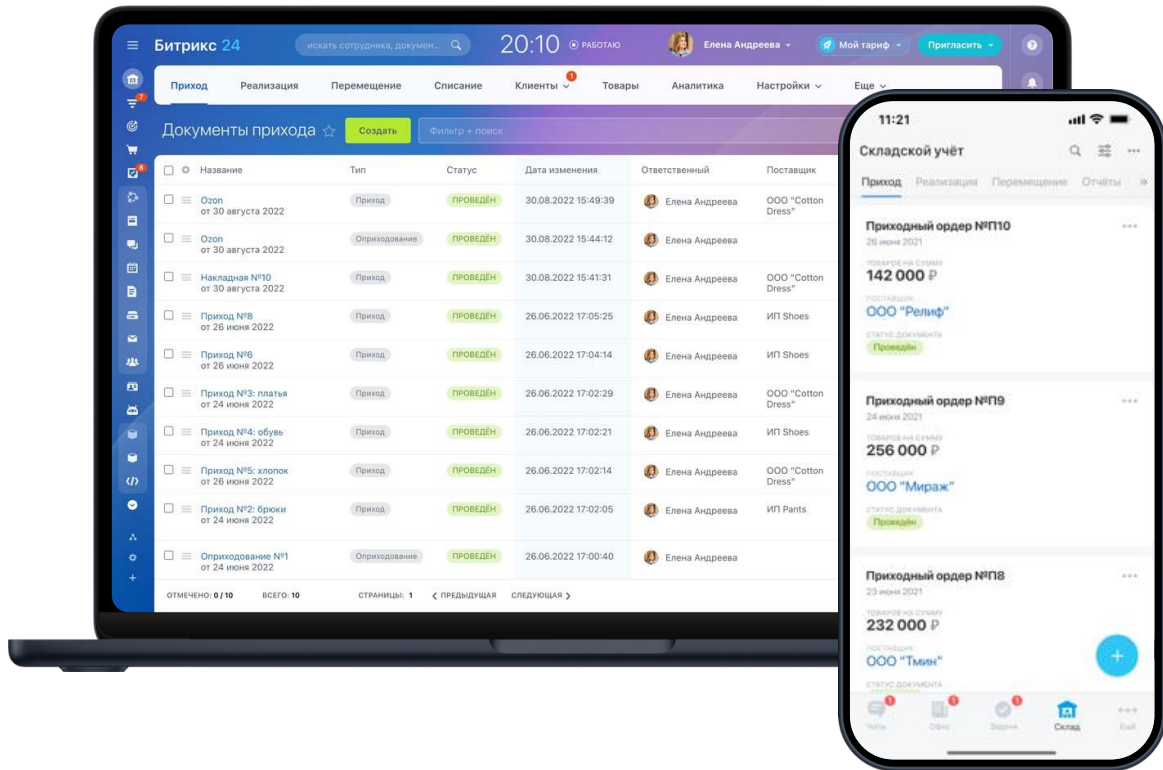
Битрикс 24 искать сотрудника, докумен... 20:10 РАБОТАЮ Елена Андреева Мой тариф Пригласить

Приход Реализация Перемещение Списание Клиенты 1 Товары Аналитика Настройки Еще

Документы прихода Создать Фильтр + поиск

| Название | Тип | Статус | Дата изменения | Ответственный | Поставщик |
|---|---|---|---|---|---|
| Ozon от 30 августа 2022 | Приход | ПРОВЕДЁН | 30.08.2022 15:49:39 | Елена Андреева | ООО "Cotton Dress" |
| Ozon от 30 августа 2022 | Оприходование | ПРОВЕДЁН | 30.08.2022 15:44:12 | Елена Андреева | |
| Накладная №10 от 30 августа 2022 | Приход | ПРОВЕДЁН | 30.08.2022 15:41:31 | Елена Андреева | ООО "Cotton Dress" |
| Приход №8 от 26 июня 2022 | Приход | ПРОВЕДЁН | 26.06.2022 17:05:25 | Елена Андреева | ИП Shoes |
| Приход №6 от 26 июня 2022 | Приход | ПРОВЕДЁН | 26.06.2022 17:04:14 | Елена Андреева | ИП Shoes |
| Приход №3: платья от 24 июня 2022 | Приход | ПРОВЕДЁН | 26.06.2022 17:02:29 | Елена Андреева | ООО "Cotton Dress" |
| Приход №4: обувь от 24 июня 2022 | Приход | ПРОВЕДЁН | 26.06.2022 17:02:21 | Елена Андреева | ИП Shoes |
| Приход №5: хлопок от 26 июня 2022 | Приход | ПРОВЕДЁН | 26.06.2022 17:02:14 | Елена Андреева | ООО "Cotton Dress" |
| Приход №2: брюки от 24 июня 2022 | Приход | ПРОВЕДЁН | 26.06.2022 17:02:05 | Елена Андреева | ИП Pants |
| Оприходование №1 от 24 июня 2022 | Оприходование | ПРОВЕДЁН | 26.06.2022 17:00:40 | Елена Андреева | |

ОТМЕЧЕНО: 0 / 10 ВСЕГО: 10 СТРАНИЦЫ: 1 ПРЕДЫДУЩАЯ СЛЕДУЮЩАЯ

11:21
Складской учёт
Приход Реализация Перемещение Отчёты

Приходный ордер №П10
26 июня 2021
ТОВАРОВ НА СУММУ
142 000 ₽
ПОСТАВЩИК
ООО "Релиф"
СТАТУС ДОКУМЕНТА
Проведён

Приходный ордер №П9
24 июня 2021
ТОВАРОВ НА СУММУ
256 000 ₽
ПОСТАВЩИК
ООО "Мираж"
СТАТУС ДОКУМЕНТА
Проведён

Приходный ордер №П8
23 июня 2021
ТОВАРОВ НА СУММУ
232 000 ₽
ПОСТАВЩИК
ООО "Тмин"
СТАТУС ДОКУМЕНТА

Чаты Офис Задачи Склад Ещё